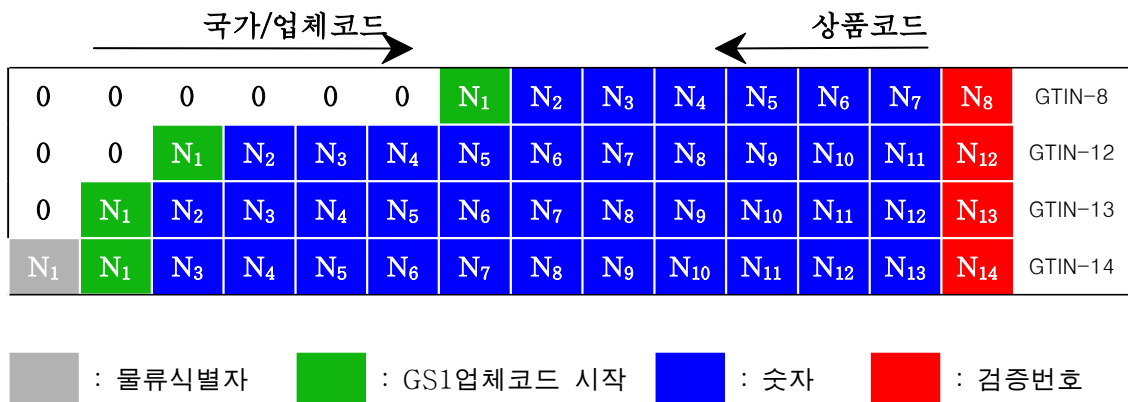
국가/업체코드

상품코드

| 0 | 0 | 0 | 0 | 0 | 0 | $N_1$ | $N_2$ | $N_3$ | $N_4$ | $N_5$ | $N_6$ | $N_7$ | $N_8$ | GTIN-8 |
|---|---|---|---|---|---|---|---|---|---|---|---|---|---|---|
| 0 | 0 | $N_1$ | $N_2$ | $N_3$ | $N_4$ | $N_5$ | $N_6$ | $N_7$ | $N_8$ | $N_9$ | $N_{10}$ | $N_{11}$ | $N_{12}$ | GTIN-12 |
| 0 | $N_1$ | $N_2$ | $N_3$ | $N_4$ | $N_5$ | $N_6$ | $N_7$ | $N_8$ | $N_9$ | $N_{10}$ | $N_{11}$ | $N_{12}$ | $N_{13}$ | GTIN-13 |
| $N_1$ | $N_1$ | $N_3$ | $N_4$ | $N_5$ | $N_6$ | $N_7$ | $N_8$ | $N_9$ | $N_{10}$ | $N_{11}$ | $N_{12}$ | $N_{13}$ | $N_{14}$ | GTIN-14 |

: 물류식별자 : GS1업체코드 시작 : 숫자 : 검증번호